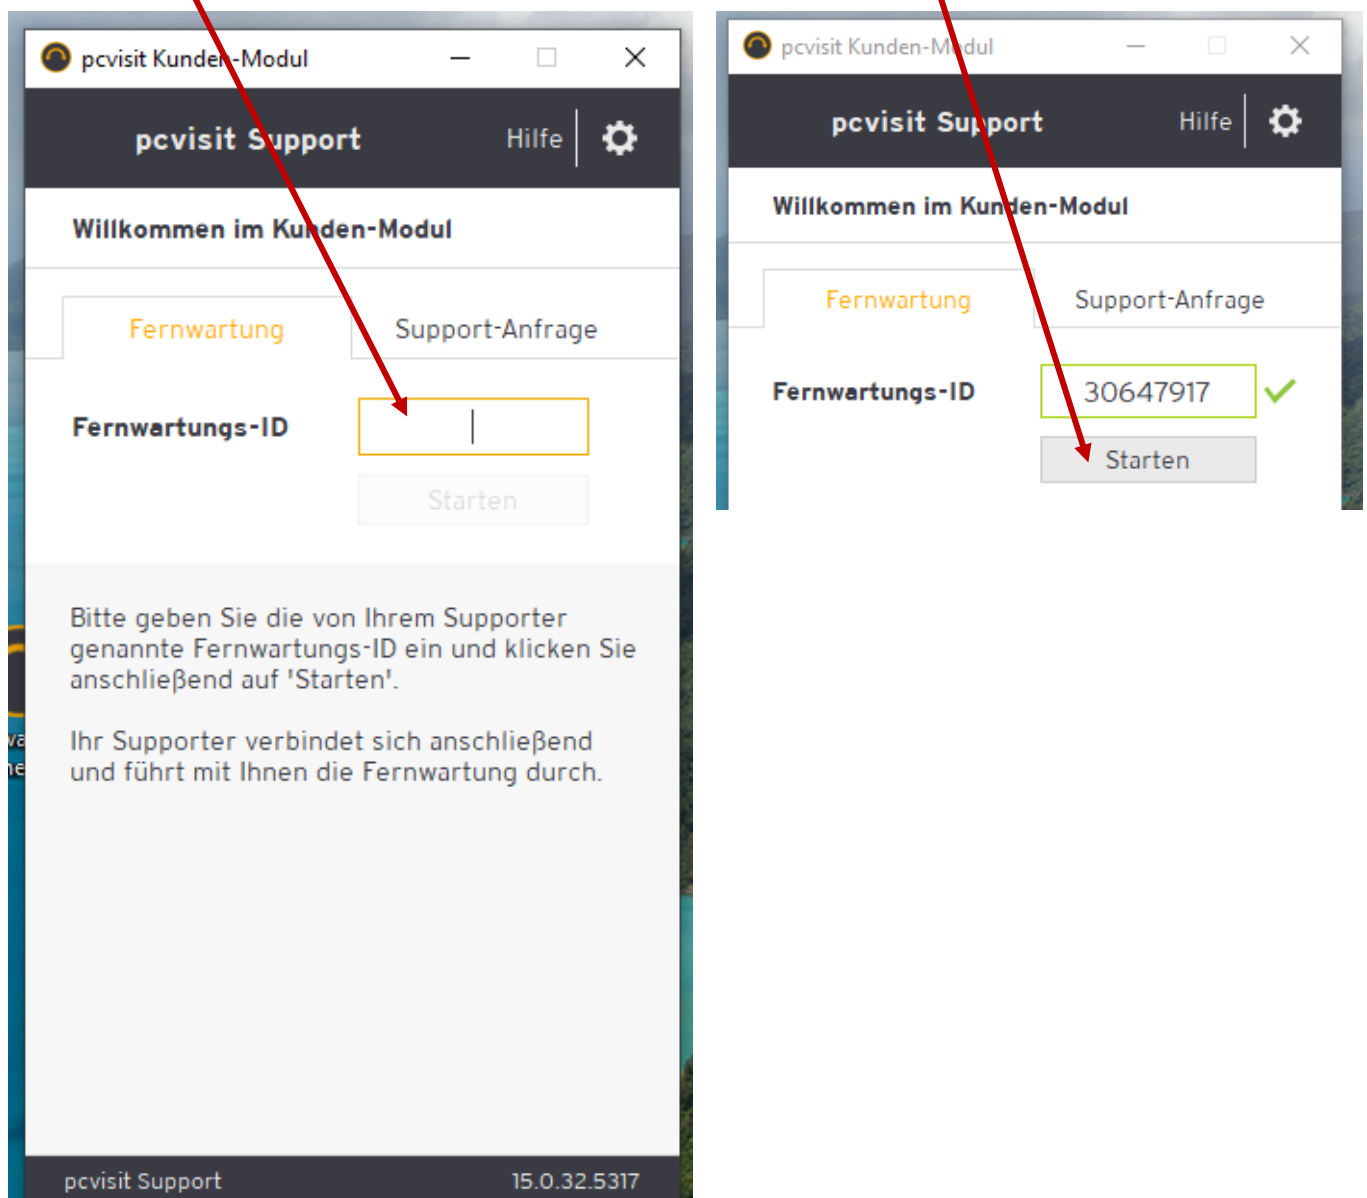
pcvisit Kunden-Modul

pcvisit Support

Hilfe

Willkommen im Kunden-Modul

Fernwartung

Support-Anfrage

Fernwartungs-ID

Starten

Bitte geben Sie die von Ihrem Supporter genannte Fernwartungs-ID ein und klicken Sie anschließend auf 'Starten'.

Ihr Supporter verbindet sich anschließend und führt mit Ihnen die Fernwartung durch.

pcvisit Support

15.0.32.5317

pcvisit Kunden-Modul

pcvisit Support

Hilfe

Willkommen im Kunden-Modul

Fernwartung

Support-Anfrage

Fernwartungs-ID

30647917

Starten